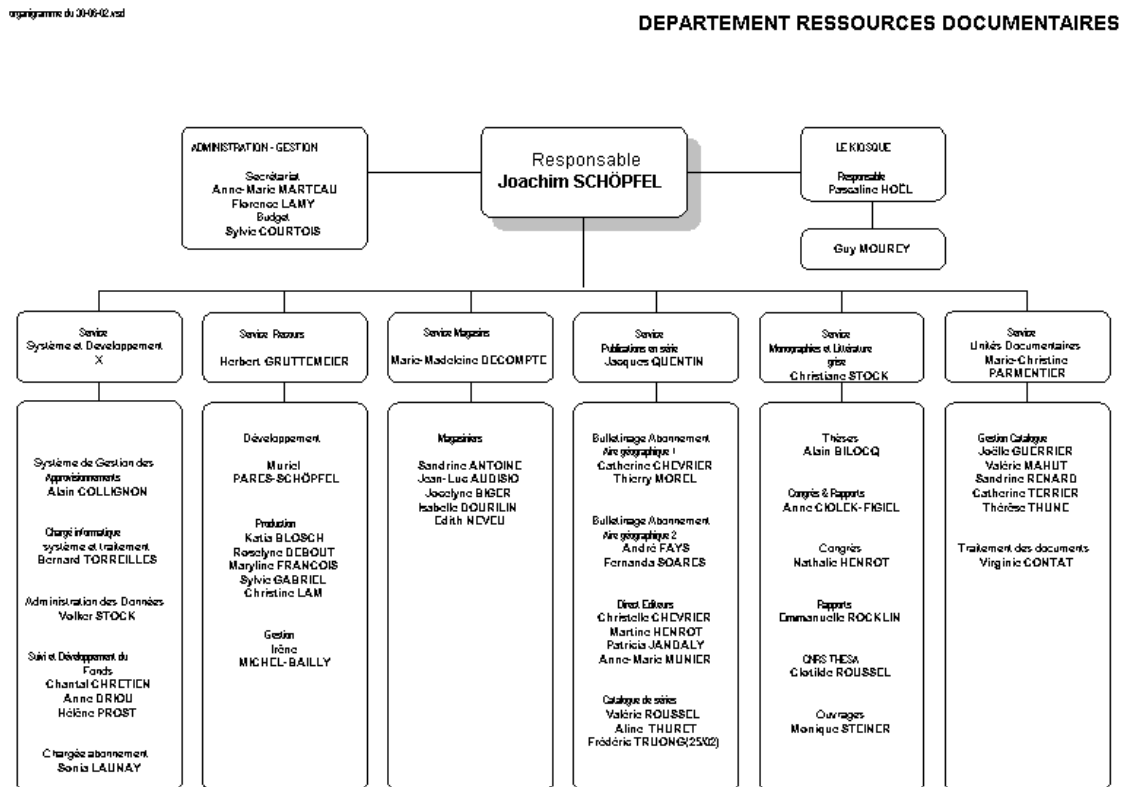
organigramme du 30-06-02.vsd

DEPARTEMENT RESSOURCES DOCUMENTAIRES

ADMINISTRATION - GESTION
Secrétariat
Anne-Marie MARTEAU
Florence LAMY
Budget
Sylvie COURTOIS

Responsable
Joachim SCHÖPFEL

LE KIOSQUE
Responsable
Pascaline NOËL

Guy MOUREY

Service
Système et Développement
X

Service Ressources
Herbert GRUTTEMEIER

Service Magasins
Marie-Madeleine DECOMPTE

Service
Publications en série
Jacques QUENTIN

Service
Monographies et Littérature grise
Christiane STOCK

Service
Unités Documentaires
Marie-Christine PARMENTIER

Système de Gestion des Approvisionnements
Alain COLLIGNON

Chargé informatique système et traitement
Bernard TORREILLES

Administration des Données
Volker STOCK

Suivi et Développement du Fonds
Chantal CHRETIEN
Anne DRIOU
Hélène PROST

Chargée abonnement
Sonia LAUNAY

Développement
Muriel PARES-SCHÖPFEL

Production
Katia BLOSCH
Roselyne DEBOUT
Maryline FRANCOIS
Sylvie GABRIEL
Christine LAM

Gestion
Irène MICHEL-BAILLY

Magasiniers
Sandrine ANTOINE
Jean-Luc AUDISIO
Jocelyne BIGER
Isabelle DOURLIN
Edith NEVEU

Bulletinage Abonnement
Aire géographique 1
Catherine CHEVRIER
Thierry MOREL

Bulletinage Abonnement
Aire géographique 2
André FAYS
Fernanda SOARES

Direct Editeurs
Christelle CHEVRIER
Martine HENROT
Patricia JANDALY
Anne-Marie MUNIER

Catalogue de séries
Valérie ROUSSEL
Aline THURET
Frédéric TRUONG(25/02)

Thèses
Alain BILOCQ

Congrès & Rapports
Anne CIOLEK-FIGIEL

Congrès
Nathalie HENROT

Rapports
Emmanuelle ROCKLIN

CNRS THESA
Clotilde ROUSSEL

Ouvrages
Monique STEINER

Gestion Catalogue
Joëlle GUERRIER
Valérie MAHUT
Sandrine RENARD
Catherine TERRIER
Thérèse THUNE

Traitement des documents
Virginie CONTAT